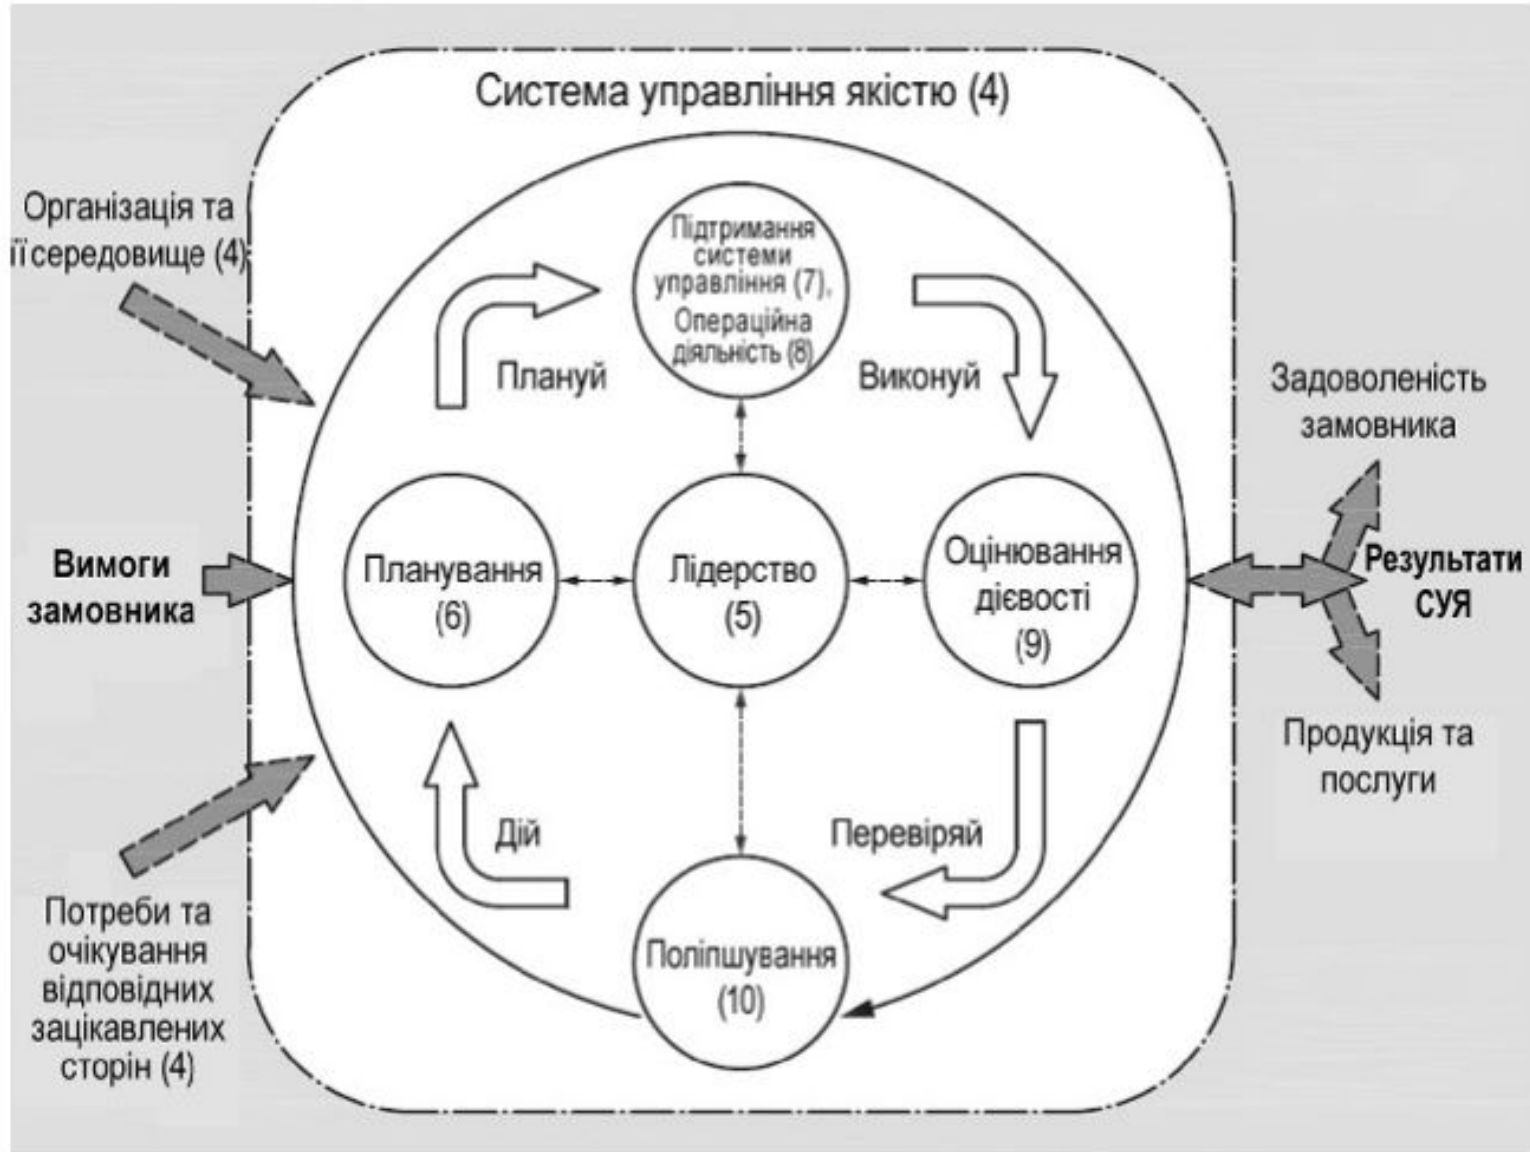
Система управління якістю (4)

Організація та її середовище (4)

Вимоги замовника

Потреби та очікування відповідних зацікавлених сторін (4)

Підтримання системи управління (7), Операційна діяльність (8)

Планування (6)

Лідерство (5)

Оцінювання дієвості (9)

Поліпшування (10)

Плануй

Виконуй

Перевіряй

Дій

Задоволеність замовника

Результати СУЯ

Продукція та послуги